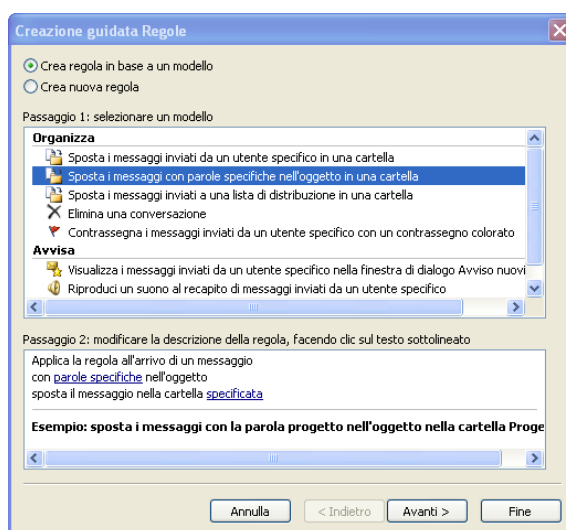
Creazione guidata Regole

Crea regola in base a un modello
Crea nuova regola

Passaggio 1: selezionare un modello

Organizza
Sposta i messaggi inviati da un utente specifico in una cartella
Sposta i messaggi con parole specifiche nell'oggetto in una cartella
Sposta i messaggi inviati a una lista di distribuzione in una cartella
Elimina una conversazione
Contrassegna i messaggi inviati da un utente specifico con un contrassegno colorato
Avvisa
Visualizza i messaggi inviati da un utente specifico nella finestra di dialogo Avviso nuovi
Riproduci un suono al recapito di messaggi inviati da un utente specifico

Passaggio 2: modificare la descrizione della regola, facendo clic sul testo sottolineato

Applica la regola all'arrivo di un messaggio
con parole specifiche nell'oggetto
sposta il messaggio nella cartella specificata

Esempio: sposta i messaggi con la parola progetto nell'oggetto nella cartella Proge

Annulla
< Indietro
Avanti >
Fine